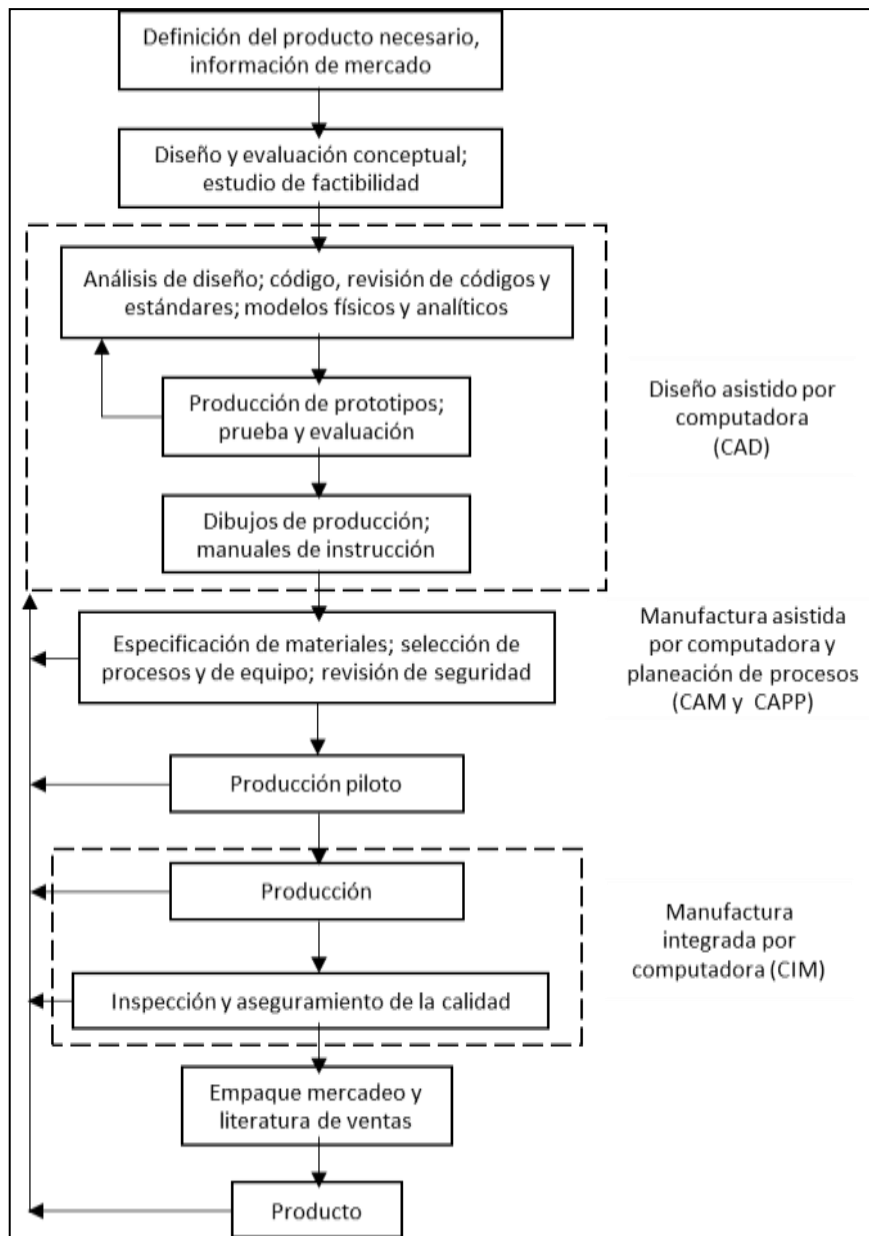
Definición del producto necesario, información de mercado

Diseño y evaluación conceptual; estudio de factibilidad

Análisis de diseño; código, revisión de códigos y estándares; modelos físicos y analíticos

Producción de prototipos; prueba y evaluación

Dibujos de producción; manuales de instrucción

Diseño asistido por computadora (CAD)

Especificación de materiales; selección de procesos y de equipo; revisión de seguridad

Manufactura asistida por computadora y planeación de procesos (CAM y CAPP)

Producción piloto

Producción

Inspección y aseguramiento de la calidad

Manufactura integrada por computadora (CIM)

Empaque mercadeo y literatura de ventas

Producto